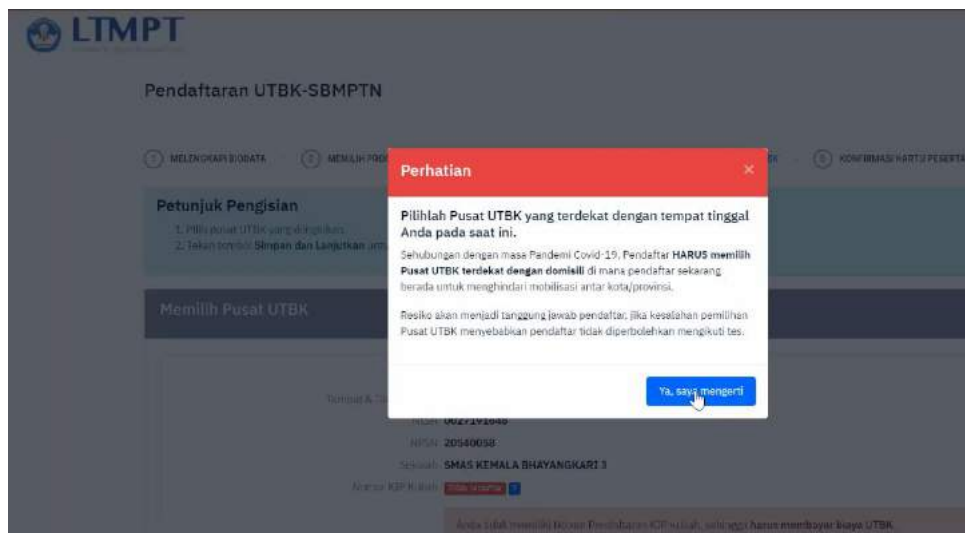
LTMPT

Pendaftaran UTBK-SBMPTN

1 MELENGKAPI BIODATA 2 MEMILIH PROD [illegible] 5 KONFIRMASI KARTU PESERTA

Petunjuk Pengisian
1. Pilih pusat UTBK yang diinginkan.
2. Tekan tombol Simpan dan Lanjutkan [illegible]

Memilih Pusat UTBK

Perhatian ×

Pilihlah Pusat UTBK yang terdekat dengan tempat tinggal Anda pada saat ini.

Sehubungan dengan masa Pandemi Covid-19, Pendaftar HARUS memilih Pusat UTBK terdekat dengan domisili di mana pendaftar sekarang berada untuk menghindari mobilisasi antar kota/provinsi.

Resiko akan menjadi tanggung jawab pendaftar, jika kesalahan pemilihan Pusat UTBK menyebabkan pendaftar tidak diperbolehkan mengikuti tes.

Ya, saya mengerti

Tempat & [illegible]
NISN 0027191648
NPSN 20540058
Sekolah SMAS KEMALA BHAYANGKARI 3
Nomor KIP Kuliah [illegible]

Anda tidak memiliki Nomor Pendaftaran KIP Kuliah, sehingga harus membayar biaya UTBK